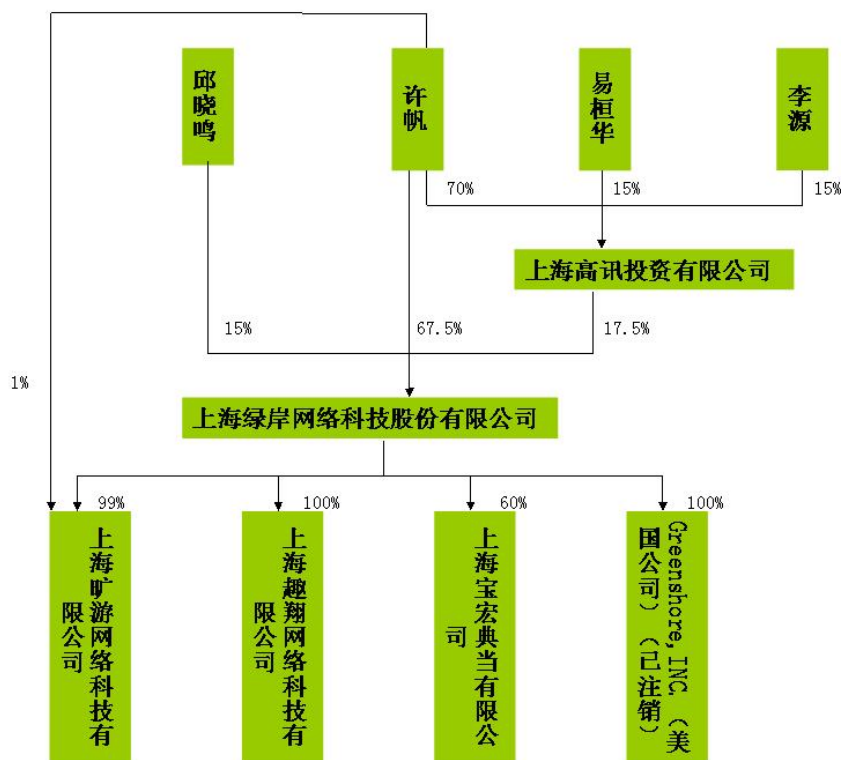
邱晓鸣

许帆

易桓华

李源

70%

15%

15%

上海高讯投资有限公司

15%

67.5%

17.5%

1%

上海绿岸网络科技股份有限公司

99%

100%

60%

100%

上海旷游网络科技有限公司

上海趣翔网络科技有限公司

上海宝宏典当有限公司

Greenshore,INC（美国公司）（已注销）